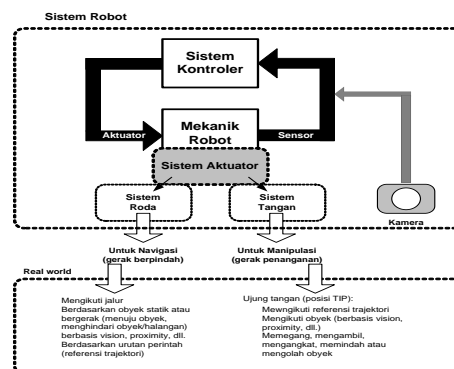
Sistem Robot

Sistem Kontroler

Aktuator

Mekanik Robot

Sensor

Sistem Aktuator

Sistem Roda

Sistem Tangan

Kamera

Untuk Navigasi (gerak berpindah)

Untuk Manipulasi (gerak penanganan)

Real world

Mengikuti jalur
Berdasarkan obyek statik atau bergerak (menuju obyek, menghindari obyek/halangan)
berbasis vision, proximity, dll.
Berdasarkan urutan perintah (referensi trajektori)

Ujung tangan (posisi TIP):
Mewngikuti referensi trajektori
Mengikuti obyek (berbasis vision, proximity, dll.)
Memegang, mengambil, mengangkat, memindah atau mengolah obyek